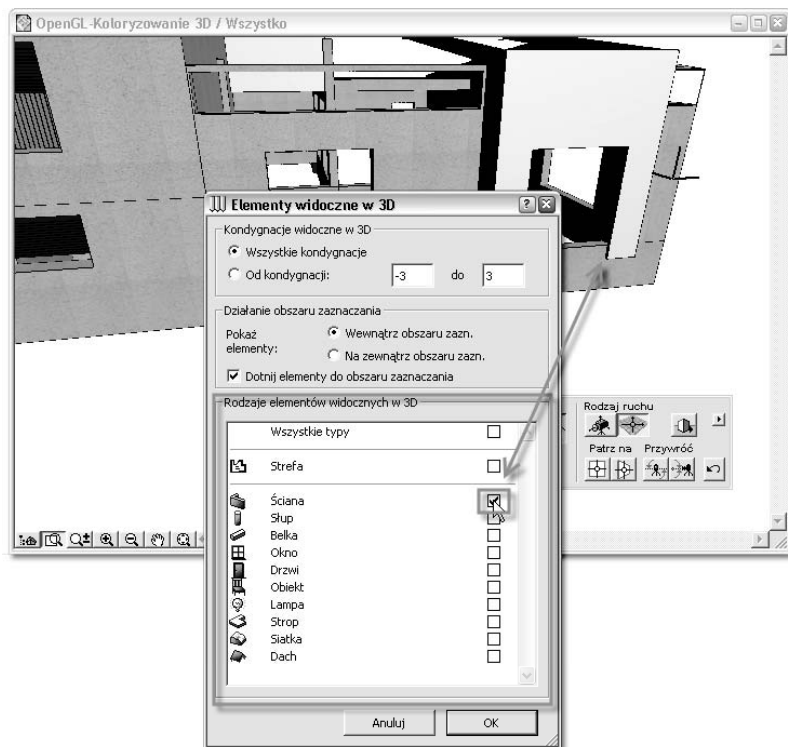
OpenGL-Koloryzowanie 3D / Wszystko

Elementy widoczne w 3D

Kondygnacje widoczne w 3D
Wszystkie kondygnacje
Od kondygnacji: -3 do 3

Działanie obszaru zaznaczania
Pokaż elementy: Wewnątrz obszaru zazn.
Na zewnątrz obszaru zazn.
Dotnij elementy do obszaru zaznaczania

Rodzaje elementów widocznych w 3D
Wszystkie typy
Strefa
Ściana
Słup
Belka
Okno
Drzwi
Obiekt
Lampa
Strop
Siatka
Dach

Anuluj
OK

Rodzaj ruchu
Patrz na
Przywróć